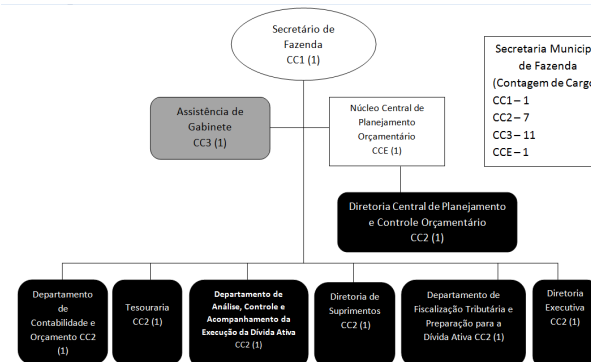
Secretário de Fazenda CC1 (1)

Secretaria Municip de Fazenda (Contagem de Cargo
CC1 – 1
CC2 – 7
CC3 – 11
CCE – 1

Assistência de Gabinete CC3 (1)

Núcleo Central de Planejamento Orçamentário CCE (1)

Diretoria Central de Planejamento e Controle Orçamentário CC2 (1)

Departamento de Contabilidade e Orçamento CC2 (1)

Tesouraria CC2 (1)

Departamento de Análise, Controle e Acompanhamento da Execução da Dívida Ativa CC2 (1)

Diretoria de Suprimentos CC2 (1)

Departamento de Fiscalização Tributária e Preparação para a Dívida Ativa CC2 (1)

Diretoria Executiva CC2 (1)